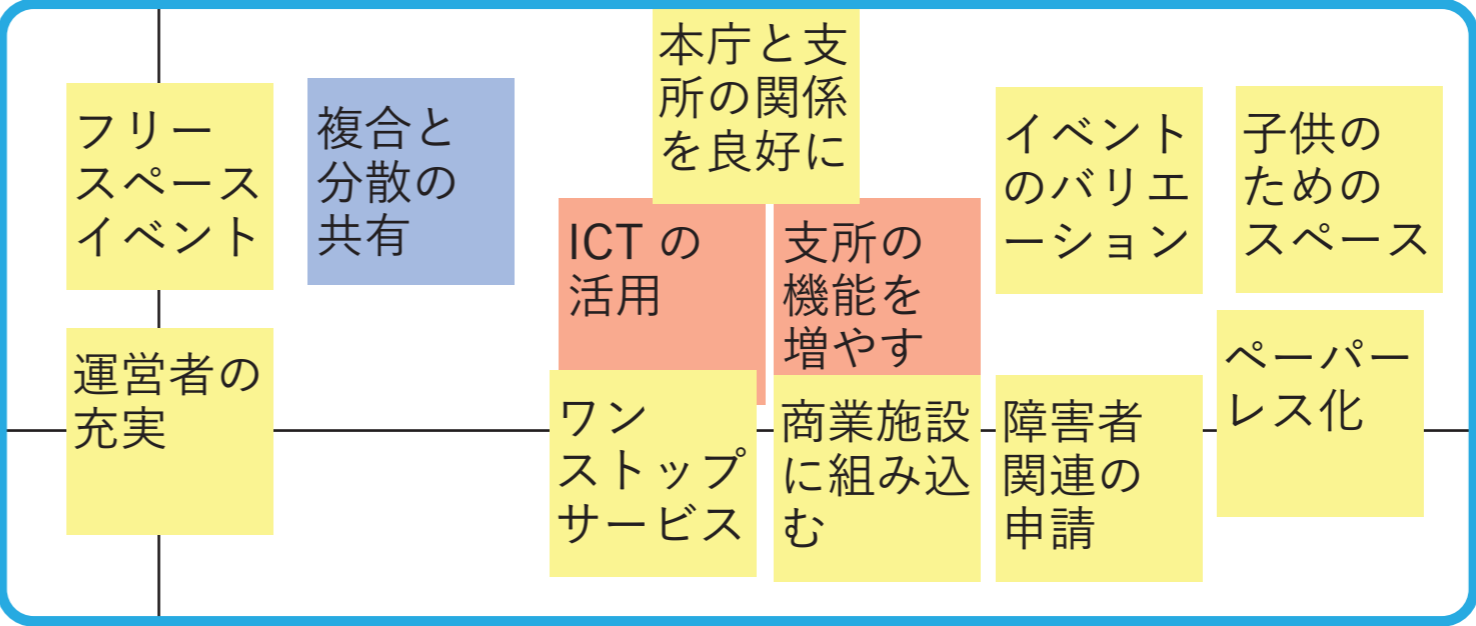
本庁と支所の関係を良好に

フリースペースイベント

複合と分散の共有

イベントのバリエーション

子供のためのスペース

ICT の活用

支所の機能を増やす

運営者の充実

ペーパーレス化

ワンストップサービス

商業施設に組み込む

障害者関連の申請